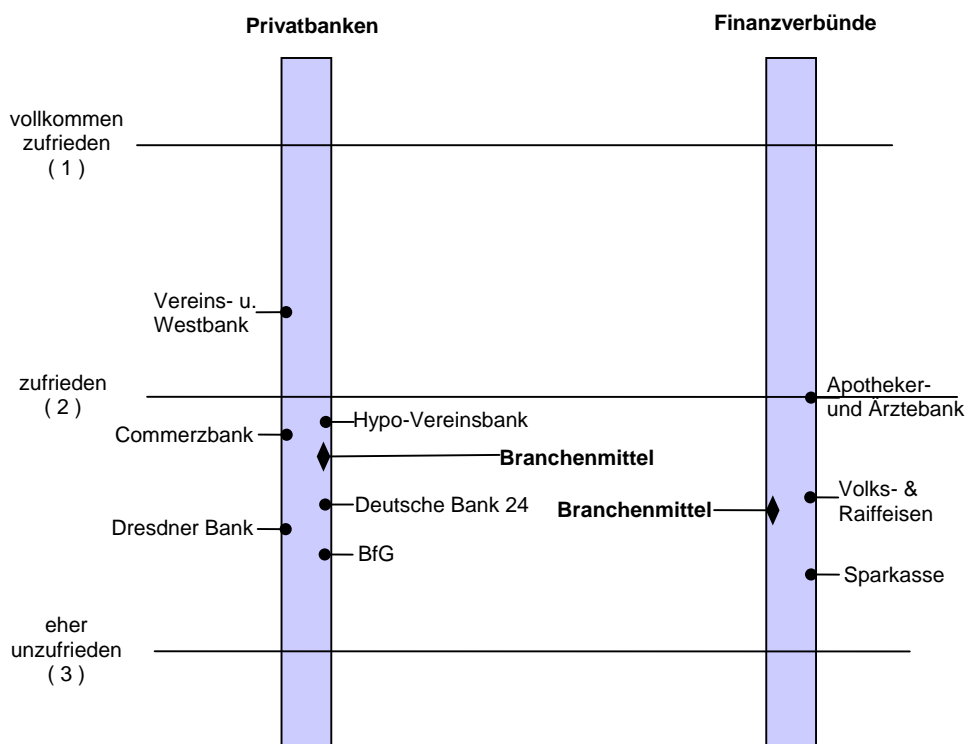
Privatbanken

Finanzverbünde

vollkommen zufrieden ( 1 )

Vereins- u. Westbank

zufrieden ( 2 )

Apotheker- und Ärztebank

Hypo-Vereinsbank

Commerzbank

Branchenmittel

Deutsche Bank 24

Volks- & Raiffeisen

Branchenmittel

Dresdner Bank

BfG

Sparkasse

eher unzufrieden ( 3 )